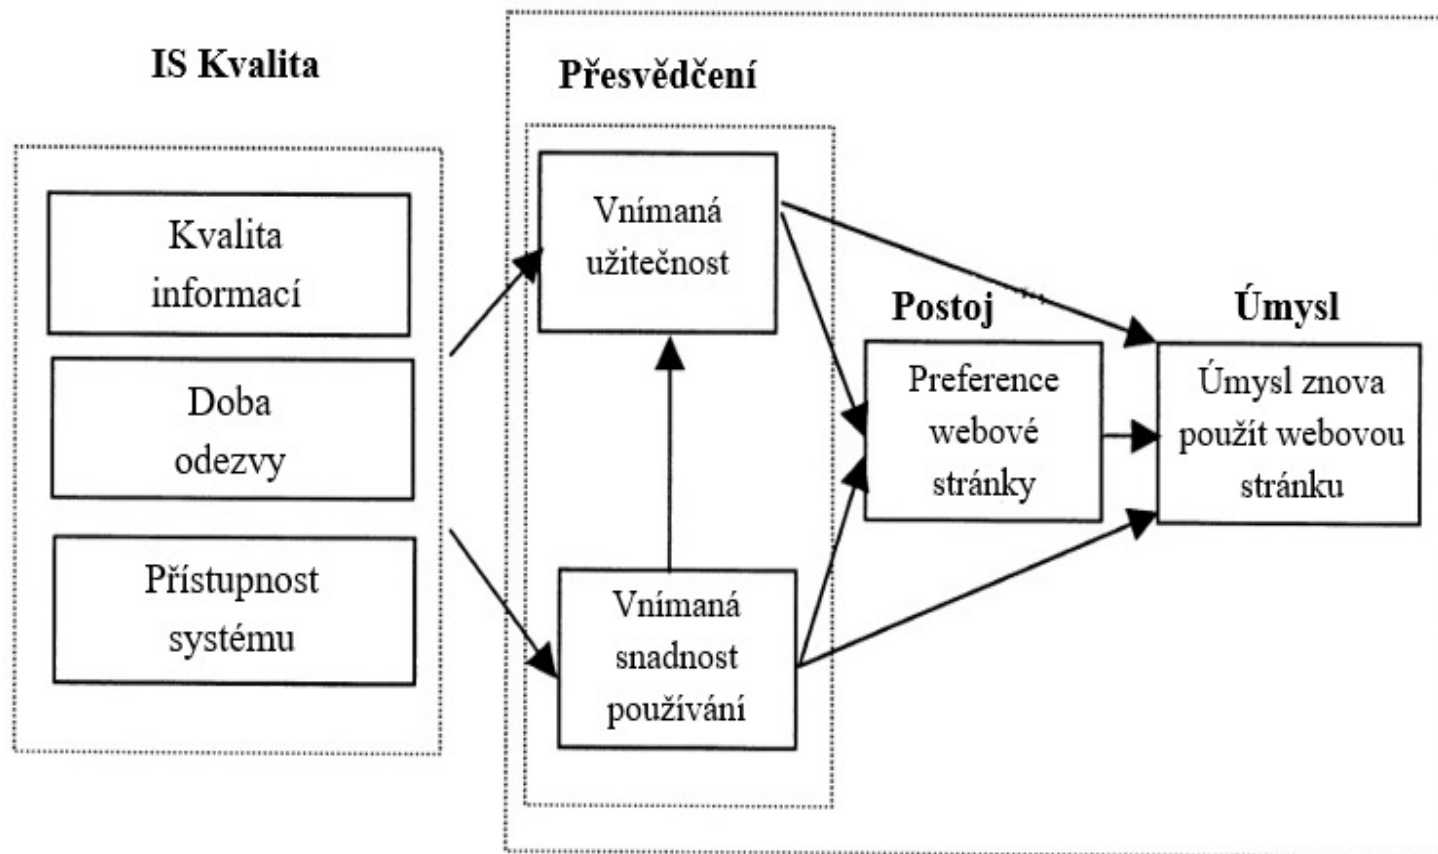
IS Kvalita

Kvalita informací

Doba odezvy

Přístupnost systému

Přesvědčení

Vnímaná užitečnost

Vnímaná snadnost používání

Postoj

Preference webové stránky

Úmysl

Úmysl znova použít webovou stránku